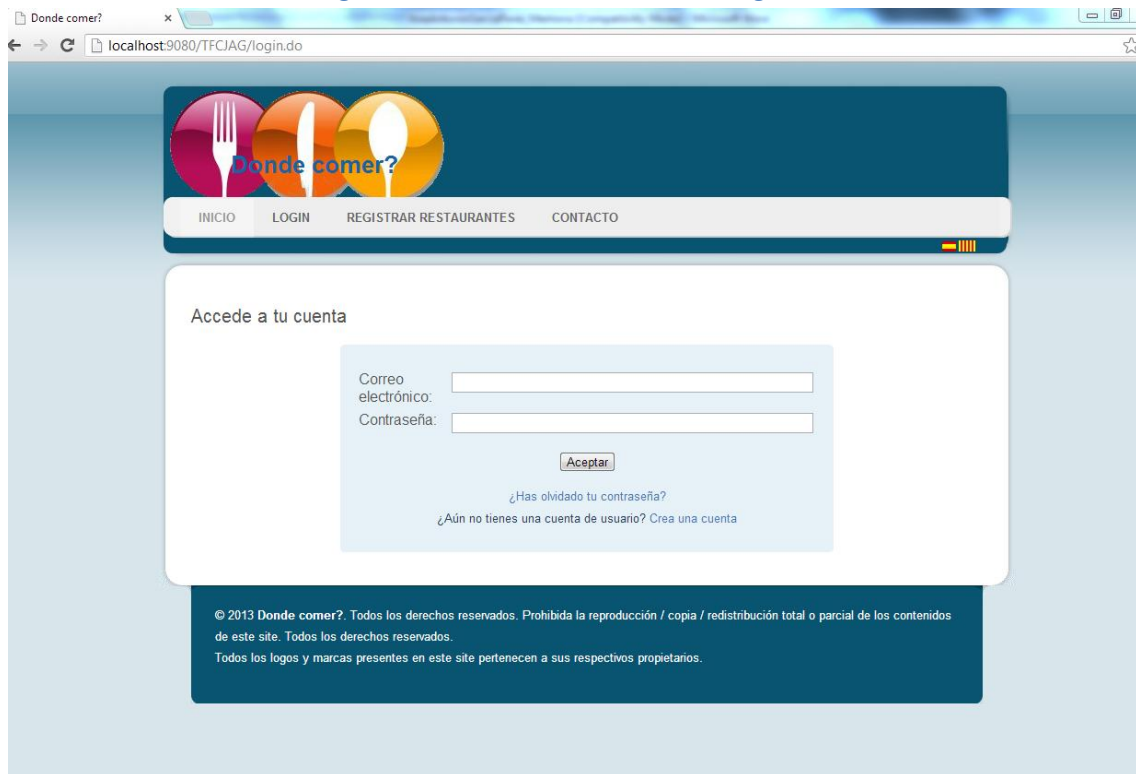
Donde comer? ×

localhost:9080/TFCJAG/login.do

Donde comer?

INICIO LOGIN REGISTRAR RESTAURANTES CONTACTO

Accede a tu cuenta

Correo electrónico:
Contraseña:

Aceptar

¿Has olvidado tu contraseña?
¿Aún no tienes una cuenta de usuario? Crea una cuenta

© 2013 Donde comer?. Todos los derechos reservados. Prohibida la reproducción / copia / redistribución total o parcial de los contenidos de este site. Todos los derechos reservados.
Todos los logos y marcas presentes en este site pertenecen a sus respectivos propietarios.